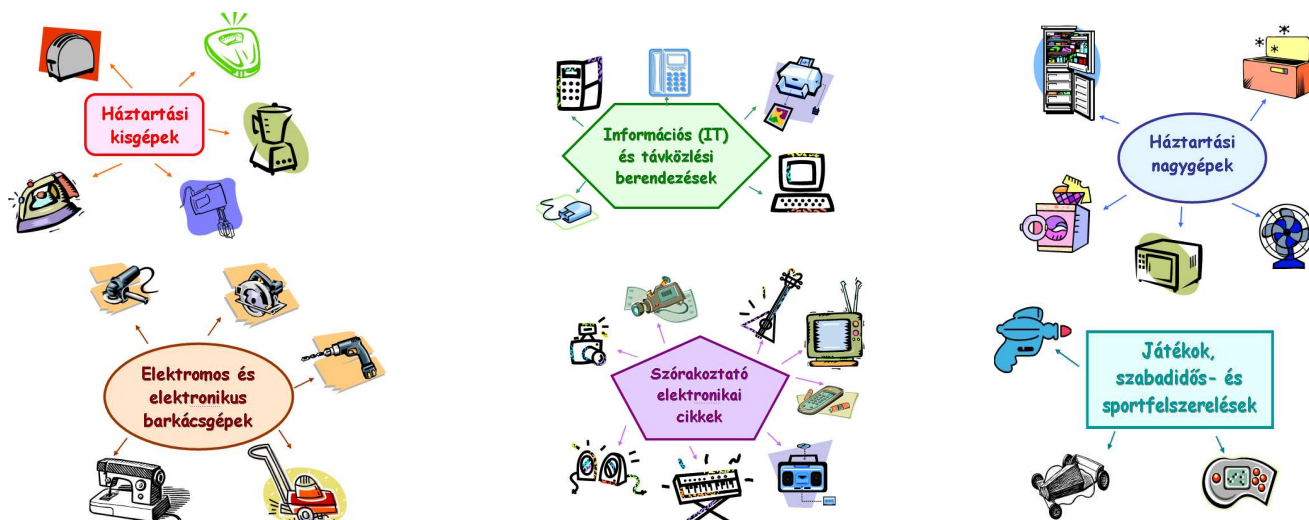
Háztartási kisgépek

Információs (IT) és távközlési berendezések

Háztartási nagygépek

Elektromos és elektronikus barkácsgépek

Szórakoztató elektronikai cikkek

Játékok, szabadidős- és sportfelszerelések